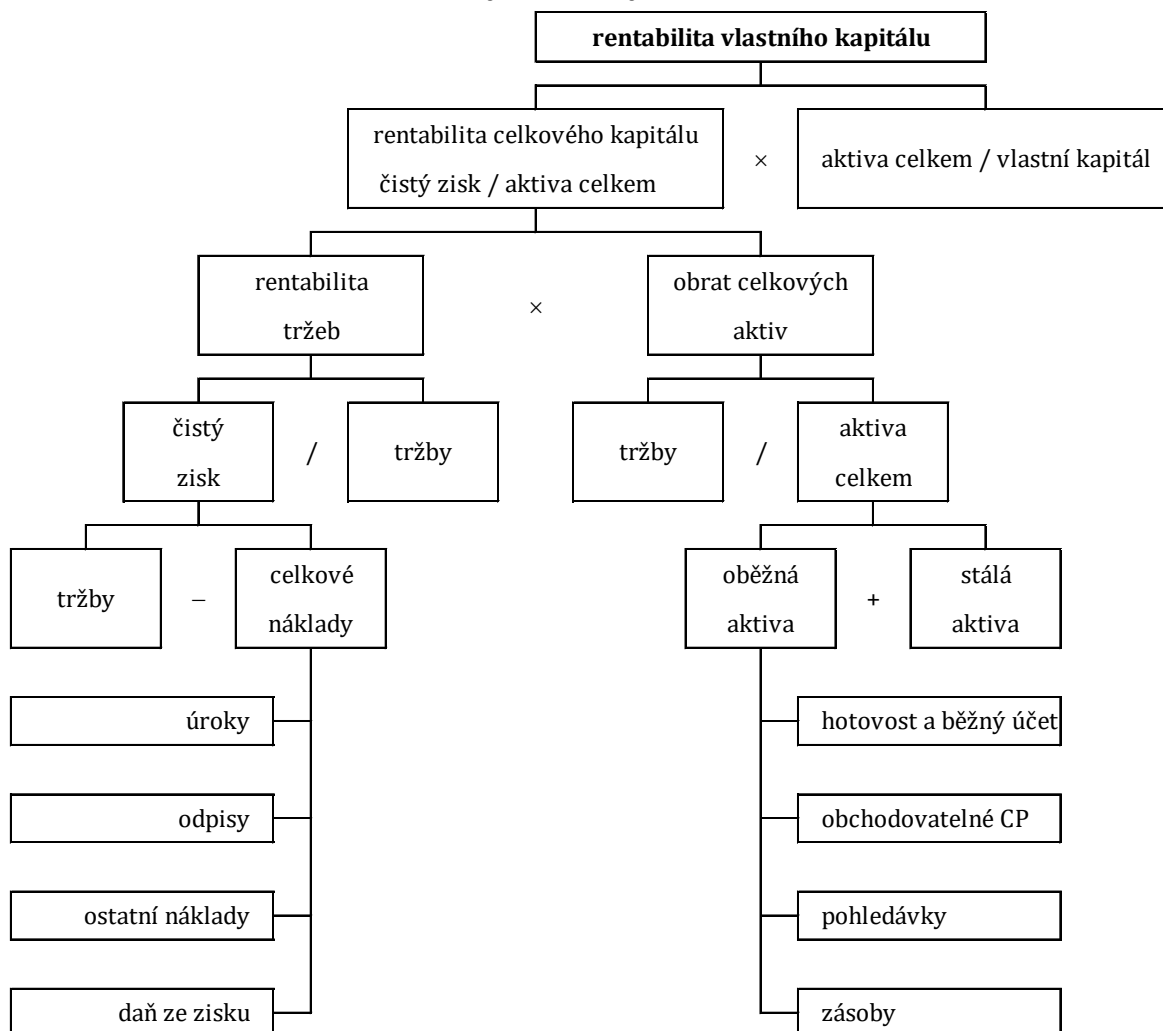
rentabilita vlastního kapitálu

rentabilita celkového kapitálu čistý zisk / aktiva celkem

×

aktiva celkem / vlastní kapitál

rentabilita tržeb

×

obrat celkových aktiv

čistý zisk

/

tržby

tržby

/

aktiva celkem

tržby

–

celkové náklady

oběžná aktiva

+

stálá aktiva

úroky

odpisy

ostatní náklady

daň ze zisku

hotovost a běžný účet

obchodovatelné CP

pohledávky

zásoby